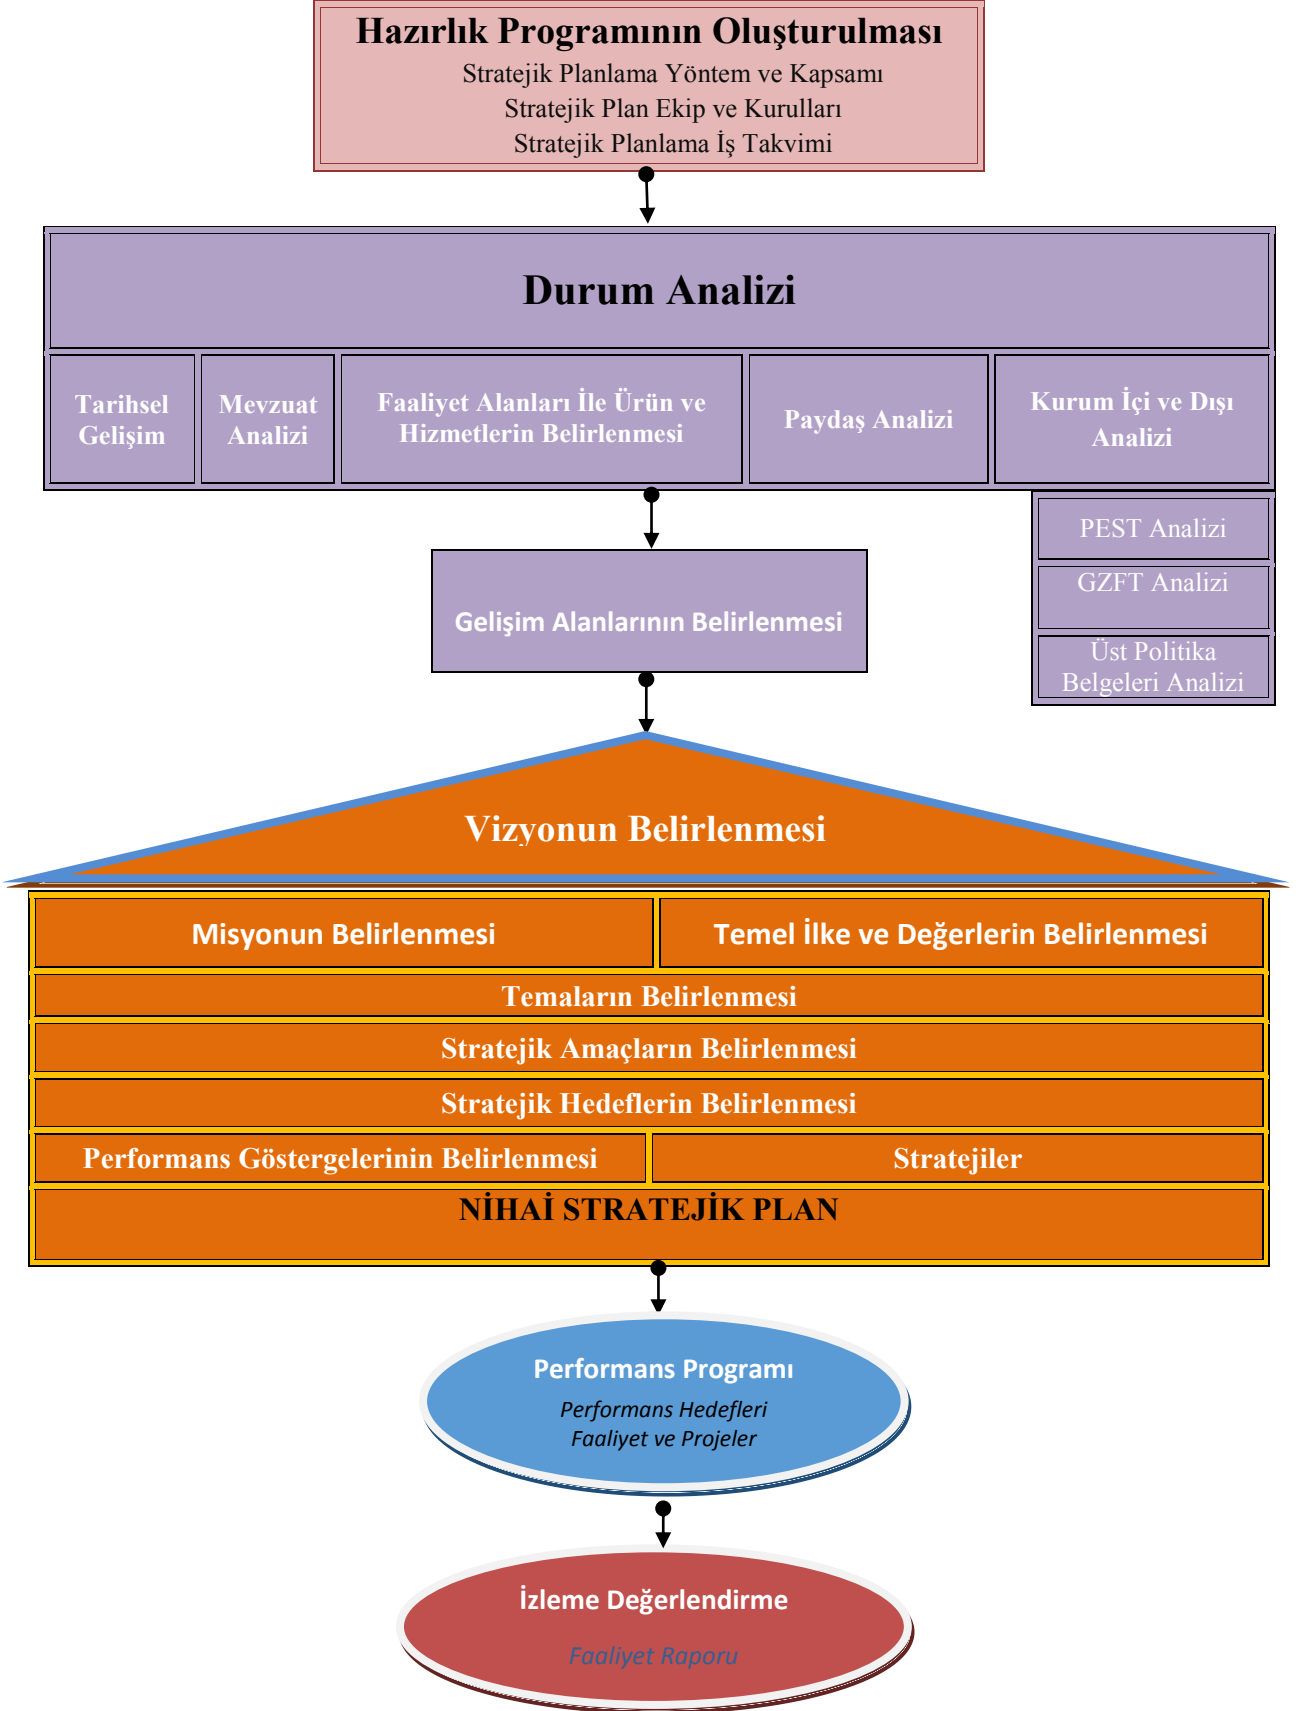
Hazırlık Programının Oluşturulması
Stratejik Planlama Yöntem ve Kapsamı
Stratejik Plan Ekip ve Kurulları
Stratejik Planlama İş Takvimi

Durum Analizi

Tarihsel Gelişim

Mevzuat Analizi

Faaliyet Alanları İle Ürün ve Hizmetlerin Belirlenmesi

Paydaş Analizi

Kurum İçi ve Dışı Analizi

PEST Analizi

GZFT Analizi

Üst Politika Belgeleri Analizi

Gelişim Alanlarının Belirlenmesi

Vizyonun Belirlenmesi

Misyonun Belirlenmesi

Temel İlke ve Değerlerin Belirlenmesi

Temaların Belirlenmesi

Stratejik Amaçların Belirlenmesi

Stratejik Hedeflerin Belirlenmesi

Performans Göstergelerinin Belirlenmesi

Stratejiler

NİHAİ STRATEJİK PLAN

Performans Programı
Performans Hedefleri
Faaliyet ve Projeler

İzleme Değerlendirme
Faaliyet Raporu